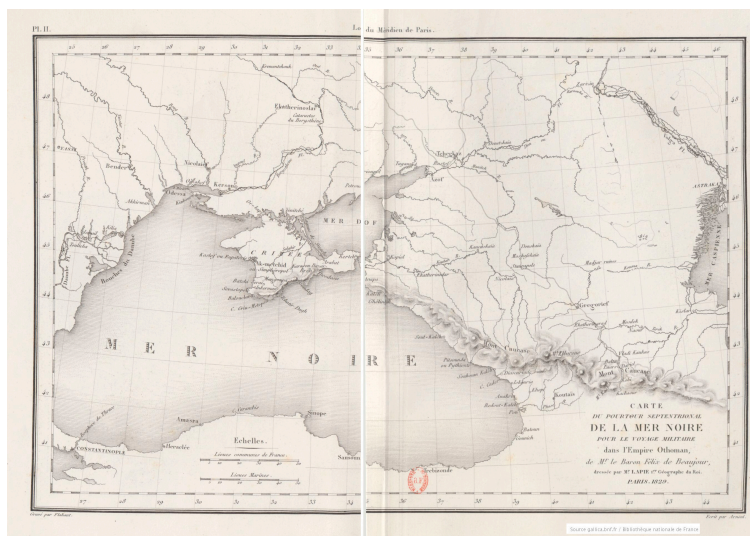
Pl. II.

La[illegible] du Méridien de Paris.

26 27 28 29 30 31 32 33 34 35 36 37 38 39 40 41 42 43 44

48 47 46 45 44 43 42 41

Elisabethgrad
Ekathérinoslaf
Bender
Nicolaïef
Kherson
Odessa
Akkerman
Ismaïl
Bouches du Danube
Perecop
Kosloff ou Eupatoria
CRIMÉE
Simferopol
Baktchisaraï
Sevastopol
Balaclava
Kaffa
Kertch
MER D'AZOF
Taganrog
Azof
Tcherkask
Ekaterinodar
Anapa
Soudjouk-Kalé
Pitsounda ou Pythionte
Soukoum-Kalé
Redout-Kalé
Poti
Batoum
Gouriel
Imérétie
Koutaïs
Kozlof
Stavropol
Georgievsk
Mozdok
Kizliar
Tiflis
Derbent
ASTRAKAN
MER CASPIENNE
Mont Caucase
Elbrouz
Kasbek

M E R   N O I R E

Varna
CONSTANTINOPLE
Heraclée
Amasra
Sinope
Samsoun
Trébisonde

Echelles.
Lieues communes de France.
Lieues Marines.

CARTE
DU POURTOUR SEPTENTRIONAL
DE LA MER NOIRE
POUR LE VOYAGE MILITAIRE
dans l'Empire Othoman,
de M.r le Baron Félix de Beaujour,
dressée par M.r LAPIE 1.er Géographe du Roi.
PARIS, 1829.

Gravé par Flahaut.
Écrit par Arnoul.

Source gallica.bnf.fr / Bibliothèque nationale de France